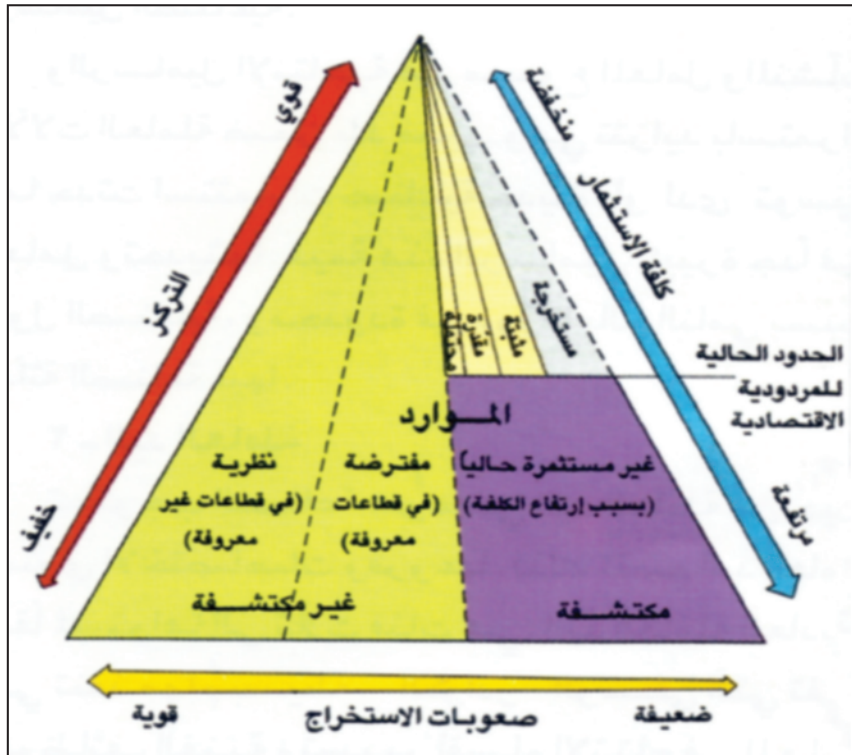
قوي

التركيز

خفيف

منخفضة

كلفة الاستثمار

مرتفعة

مستخرجة

مثبتة

محتملة

مقدرة

الحدود الحالية للمردودية الاقتصادية

المـوارد

نظرية (في قطاعات غير معروفة)

مفترضة (في قطاعات معروفة)

غير مستثمرة حاليا (بسبب إرتفاع الكلفة)

غير مكتشـفة

مكتشـفة

قوية

صعوبات الاستخراج

ضعيفة